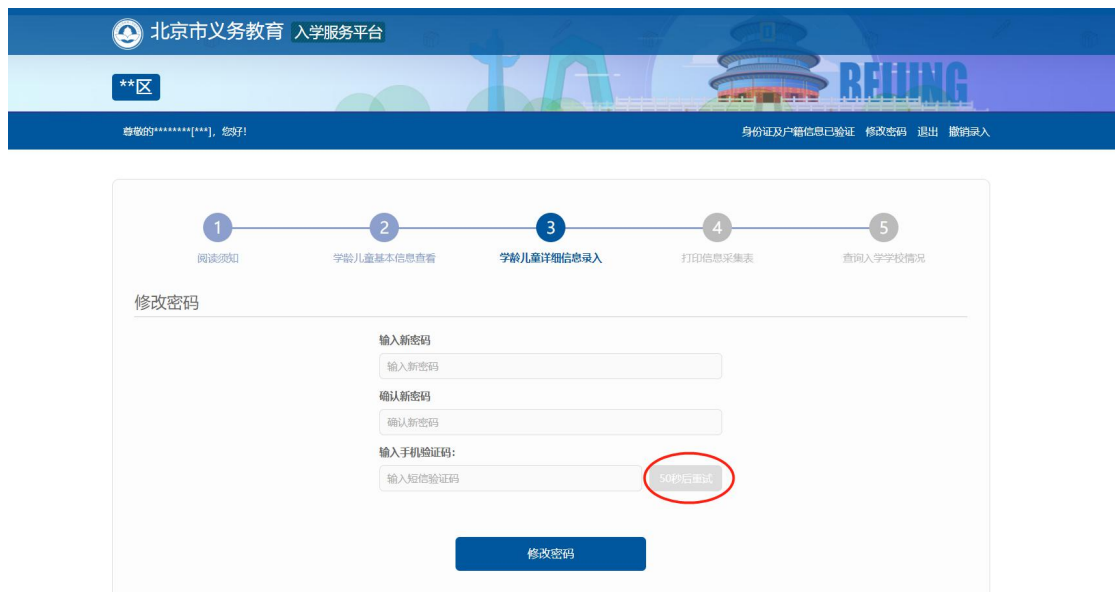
北京市义务教育 入学服务平台

**区

BEIJING

尊敬的********[***]，您好!

身份证及户籍信息已验证 修改密码 退出 撤销录入

1 阅读须知
2 学龄儿童基本信息查看
3 学龄儿童详细信息录入
4 打印信息采集表
5 查询入学学校情况

修改密码

输入新密码

输入新密码

确认新密码

确认新密码

输入手机验证码:

输入短信验证码

50秒后重试

修改密码